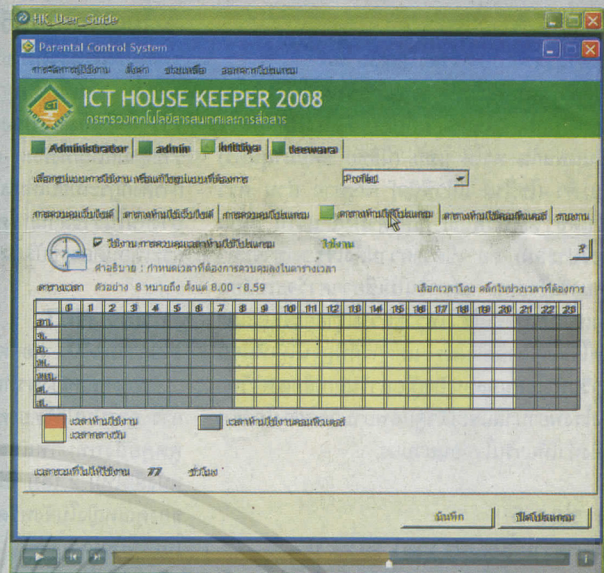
HK_User_Guide

Parental Control System

ICT HOUSE KEEPER 2008

กระทรวงเทคโนโลยีสารสนเทศและการสื่อสาร

Administrator | admin | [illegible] | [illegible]

Profile

ใช้งาน

คำอธิบาย : กำหนดเวลาที่ต้องการควบคุมลงในตารางเวลา

ตัวอย่าง 8 หมายถึง ตั้งแต่ 8.00 - 8.59

| | 0 | 1 | 2 | 3 | 4 | 5 | 6 | 7 | 8 | 9 | 10 | 11 | 12 | 13 | 14 | 15 | 16 | 17 | 18 | 19 | 20 | 21 | 22 | 23 |
|---|---|---|---|---|---|---|---|---|---|---|---|---|---|---|---|---|---|---|---|---|---|---|---|---|
| อา. | | | | | | | | | | | | | | | | | | | | | | | | |
| จ. | | | | | | | | | | | | | | | | | | | | | | | | |
| อ. | | | | | | | | | | | | | | | | | | | | | | | | |
| พ. | | | | | | | | | | | | | | | | | | | | | | | | |
| พฤ. | | | | | | | | | | | | | | | | | | | | | | | | |
| ศ. | | | | | | | | | | | | | | | | | | | | | | | | |
| ส. | | | | | | | | | | | | | | | | | | | | | | | | |

77 ชั่วโมง

บันทึก | ปิดโปรแกรม